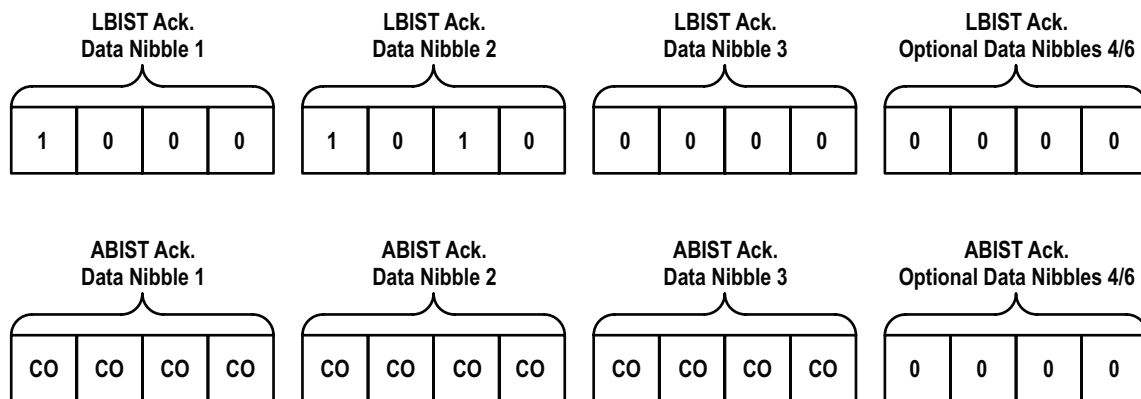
LBIST Ack.
Data Nibble 1

| 1 | 0 | 0 | 0 |
|---|---|---|---|

LBIST Ack.
Data Nibble 2

| 1 | 0 | 1 | 0 |
|---|---|---|---|

LBIST Ack.
Data Nibble 3

| 0 | 0 | 0 | 0 |
|---|---|---|---|

LBIST Ack.
Optional Data Nibbles 4/6

| 0 | 0 | 0 | 0 |
|---|---|---|---|

ABIST Ack.
Data Nibble 1

| CO | CO | CO | CO |
|---|---|---|---|

ABIST Ack.
Data Nibble 2

| CO | CO | CO | CO |
|---|---|---|---|

ABIST Ack.
Data Nibble 3

| CO | CO | CO | CO |
|---|---|---|---|

ABIST Ack.
Optional Data Nibbles 4/6

| 0 | 0 | 0 | 0 |
|---|---|---|---|